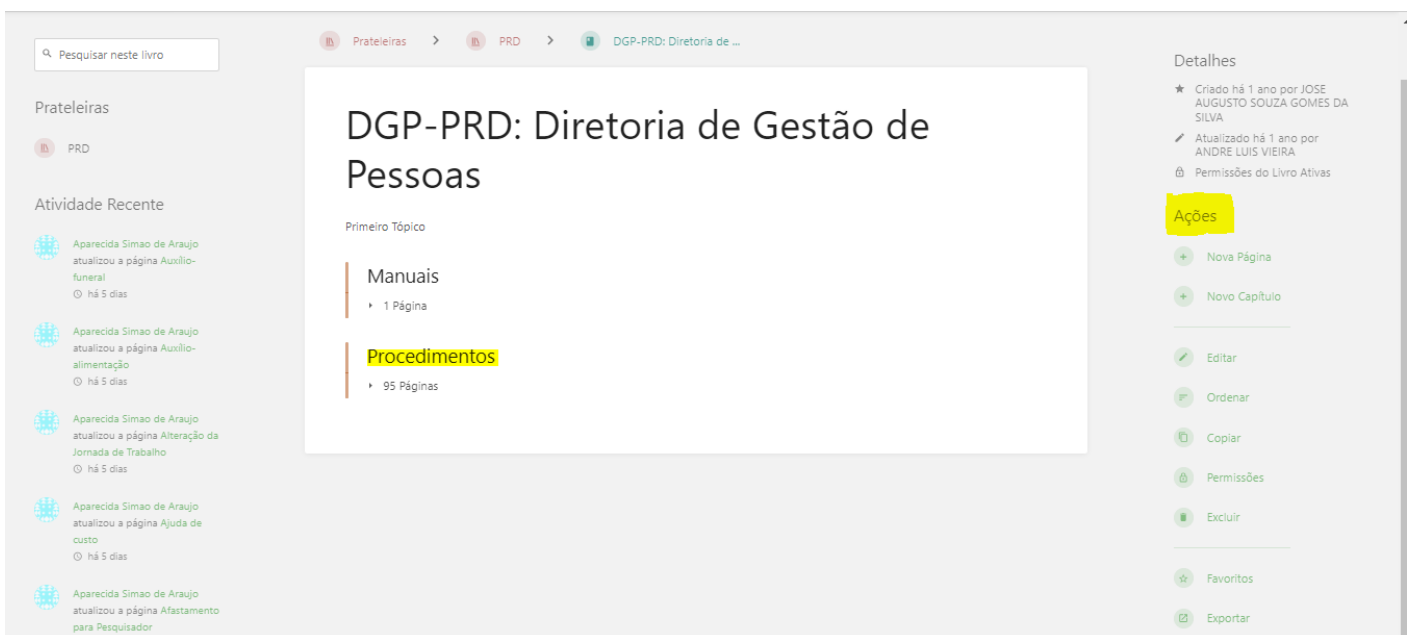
Pesquisar neste livro

Prateleiras

PRD

Atividade Recente

Aparecida Simao de Araujo atualizou a página Auxílio-funeral
há 5 dias

Aparecida Simao de Araujo atualizou a página Auxílio-alimentação
há 5 dias

Aparecida Simao de Araujo atualizou a página Alteração da Jornada de Trabalho
há 5 dias

Aparecida Simao de Araujo atualizou a página Ajuda de custo
há 5 dias

Aparecida Simao de Araujo atualizou a página Afastamento para Pesquisador

Prateleiras > PRD > DGP-PRD: Diretoria de ...

DGP-PRD: Diretoria de Gestão de Pessoas

Primeiro Tópico

Manuais
1 Página

Procedimentos
95 Páginas

Detalhes
Criado há 1 ano por JOSE AUGUSTO SOUZA GOMES DA SILVA
Atualizado há 1 ano por ANDRE LUIS VIEIRA
Permissões do Livro Ativas

Ações
Nova Página
Novo Capítulo
Editar
Ordenar
Copiar
Permissões
Excluir
Favoritos
Exportar